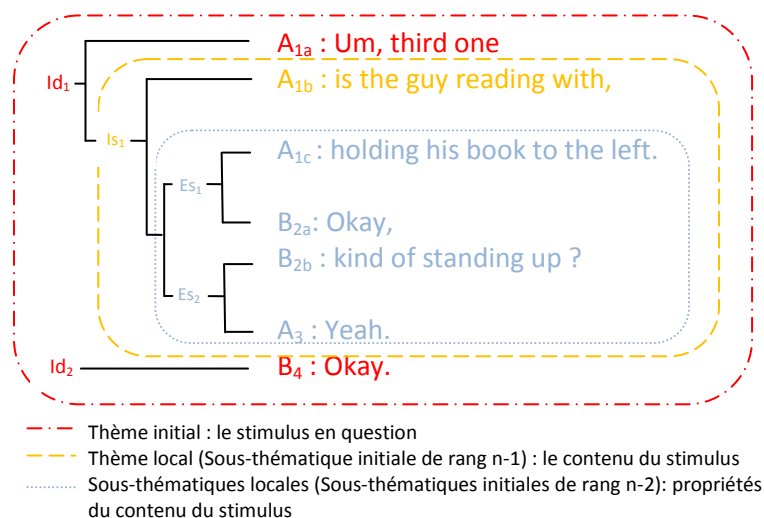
$Id_1$

$A_{1a}$ : Um, third one

$Is_1$

$A_{1b}$ : is the guy reading with,

$Es_1$

$A_{1c}$ : holding his book to the left.

$B_{2a}$: Okay,

$Es_2$

$B_{2b}$ : kind of standing up ?

$A_3$ : Yeah.

$Id_2$

$B_4$ : Okay.

Thème initial : le stimulus en question

Thème local (Sous-thématique initiale de rang n-1) : le contenu du stimulus

Sous-thématiques locales (Sous-thématiques initiales de rang n-2): propriétés du contenu du stimulus